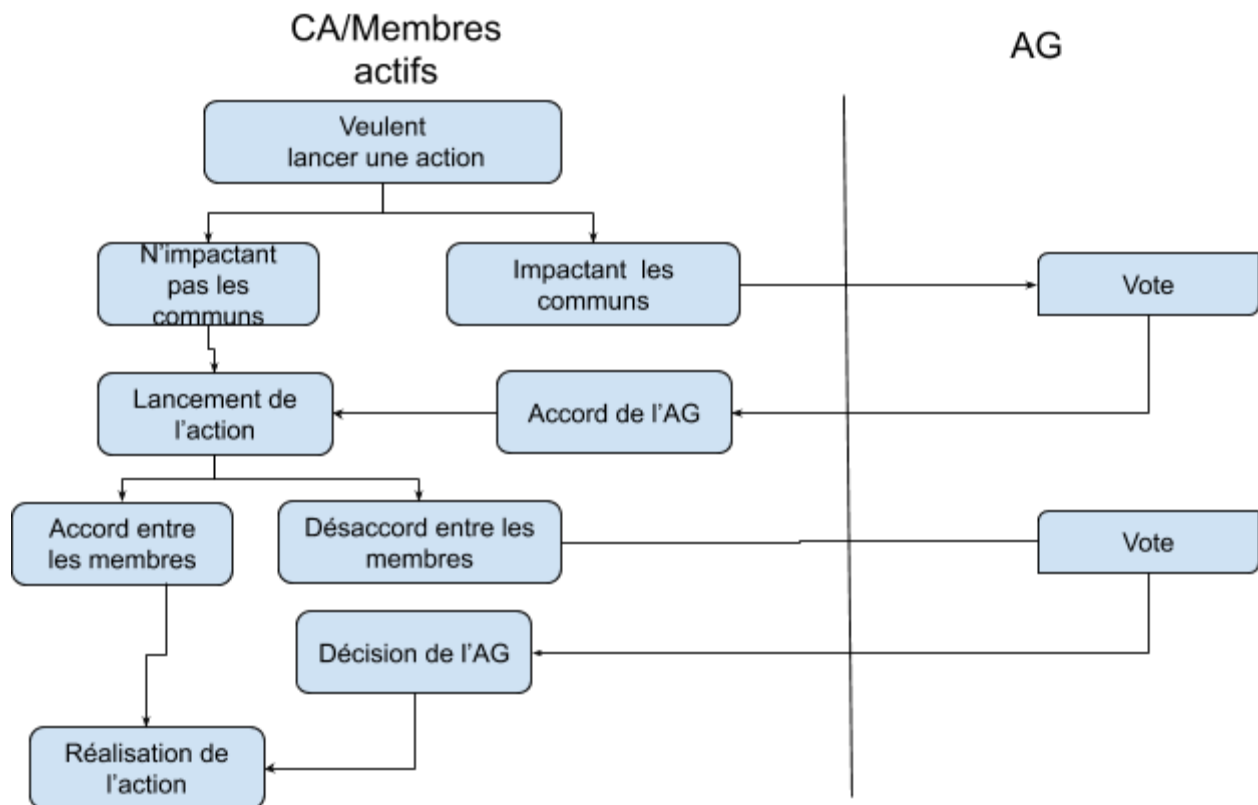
CA/Membres actifs

AG

Veulent lancer une action

N'impactant pas les communs

Impactant les communs

Vote

Lancement de l'action

Accord de l'AG

Accord entre les membres

Désaccord entre les membres

Vote

Décision de l'AG

Réalisation de l'action